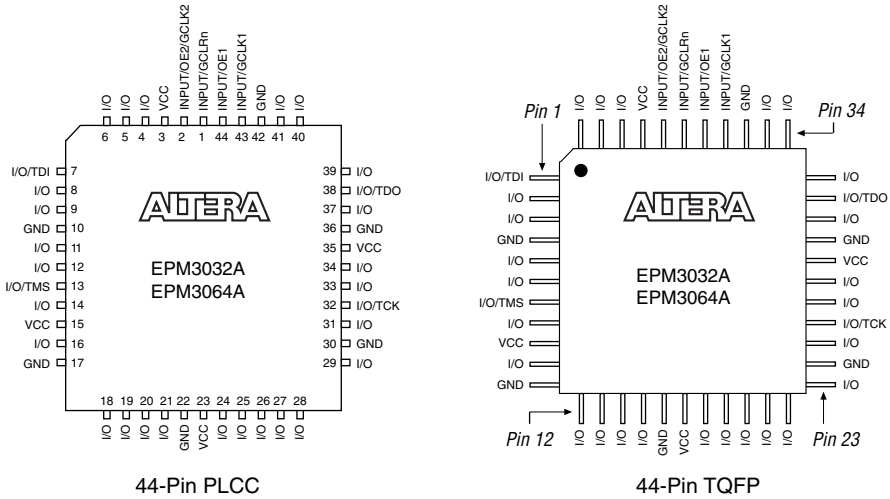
I/O I/O I/O VCC INPUT/OE2/GCLK2 INPUT/GCLRn INPUT/OE1 INPUT/GCLK1 GND I/O I/O

6 5 4 3 2 1 44 43 42 41 40

I/O/TDI 7
I/O 8
I/O 9
GND 10
I/O 11
I/O 12
I/O/TMS 13
I/O 14
VCC 15
I/O 16
GND 17

39 I/O
38 I/O/TDO
37 I/O
36 GND
35 VCC
34 I/O
33 I/O
32 I/O/TCK
31 I/O
30 GND
29 I/O

ALTERA

EPM3032A
EPM3064A

18 19 20 21 22 23 24 25 26 27 28

I/O I/O I/O I/O GND VCC I/O I/O I/O I/O I/O

44-Pin PLCC

I/O I/O I/O VCC INPUT/OE2/GCLK2 INPUT/GCLRn INPUT/OE1 INPUT/GCLK1 GND I/O I/O

Pin 1

Pin 34

I/O/TDI
I/O
I/O
GND
I/O
I/O
I/O/TMS
I/O
VCC
I/O
GND

I/O
I/O/TDO
I/O
GND
VCC
I/O
I/O
I/O/TCK
I/O
GND
I/O

ALTERA

EPM3032A
EPM3064A

Pin 12

I/O I/O I/O I/O GND VCC I/O I/O I/O I/O I/O

Pin 23

44-Pin TQFP